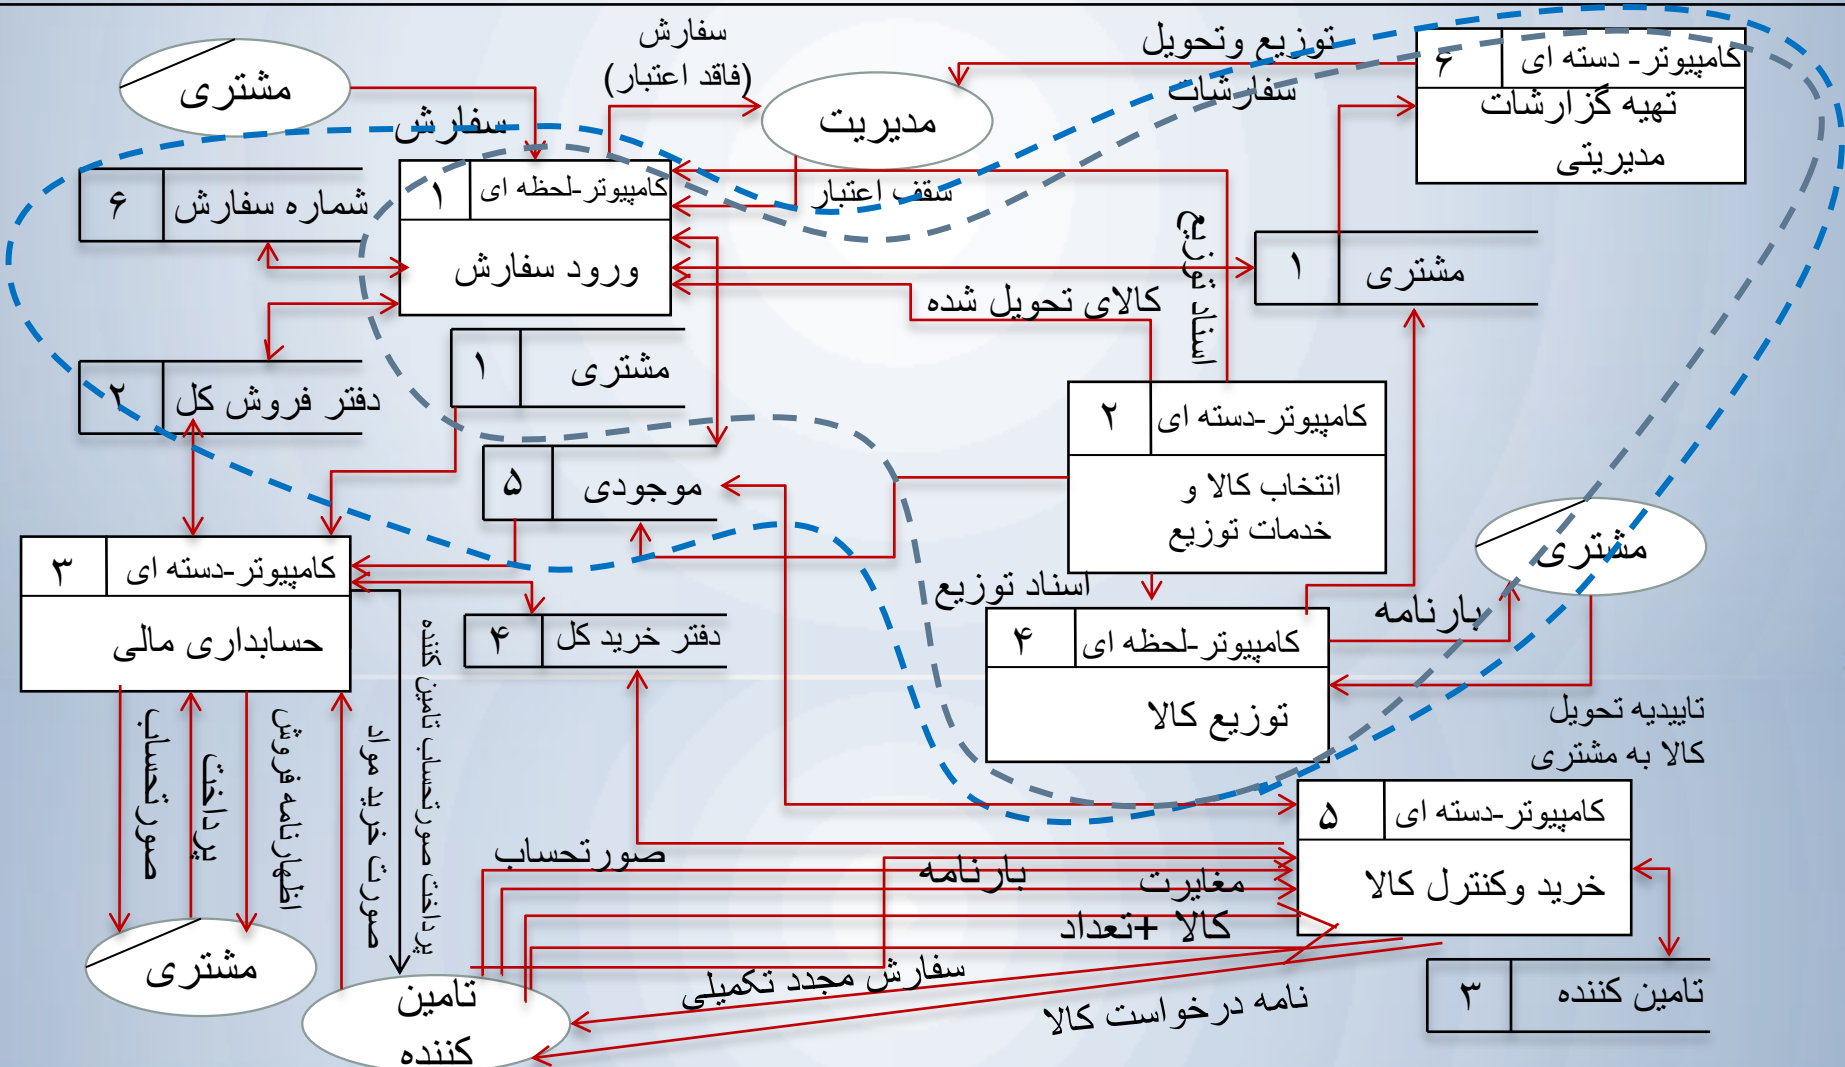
مشتری
سفارش
سفارش
(فاقد اعتبار)
مدیریت
توزیع وتحویل
سفارشات
۶
کامپیوتر - دسته ای
تهیه گزارشات
مدیریتی
۶
شماره سفارش
۱
کامپیوتر-لحظه ای
ورود سفارش
سقف اعتبار
اسناد توزیع
۱
مشتری
کالای تحویل شده
۲
دفتر فروش کل
۱
مشتری
۲
کامپیوتر-دسته ای
انتخاب کالا و
خدمات توزیع
۵
موجودی
مشتری
۳
کامپیوتر-دسته ای
حسابداری مالی
۴
دفتر خرید کل
اسناد توزیع
۴
کامپیوتر-لحظه ای
توزیع کالا
بارنامه
تاییدیه تحویل
کالا به مشتری
صورتحساب
پرداخت
اظهارنامه فروش
صورت خرید مواد
پرداخت صورتحساب تامین کننده
۵
کامپیوتر-دسته ای
خرید وکنترل کالا
صورتحساب
بارنامه
مغایرت
کالا +تعداد
سفارش مجدد تکمیلی
نامه درخواست کالا
۳
تامین کننده
مشتری
تامین
کننده